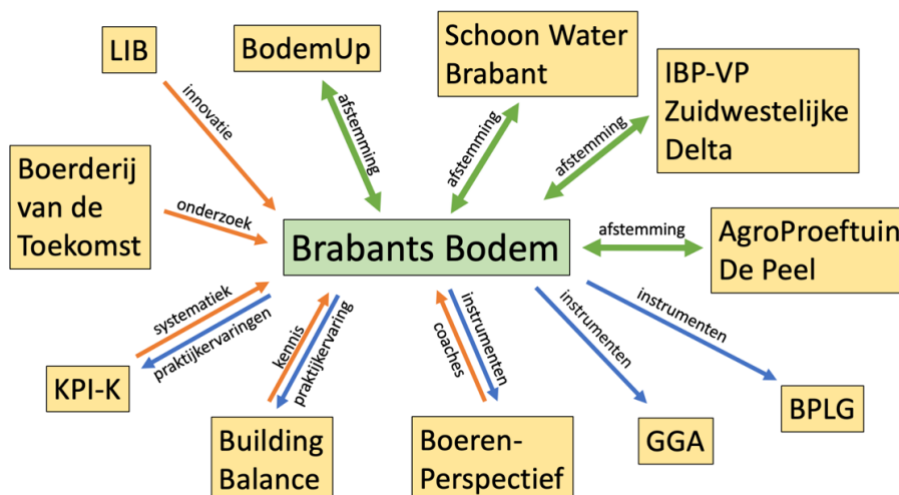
LIB

BodemUp

Schoon Water Brabant

IBP-VP Zuidwestelijke Delta

Boerderij van de Toekomst

innovatie

afstemming

afstemming

afstemming

onderzoek

Brabants Bodem

afstemming

AgroProeftuin De Peel

systematiek

praktijkervaringen

kennis

praktijkervaring

coaches

instrumenten

instrumenten

instrumenten

KPI-K

Building Balance

Boeren-Perspectief

GGA

BPLG